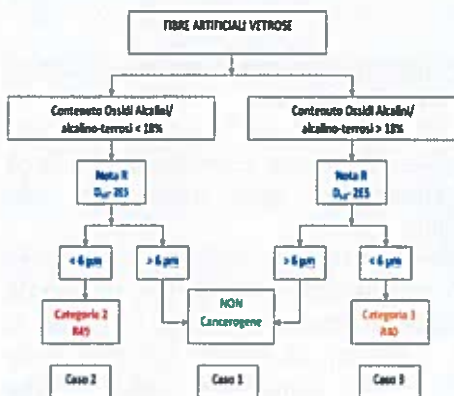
FIBRE ARTIFICIALI VETROSE

Contenuto Ossidi Alcalini/ alcalino-terrosi < 18%

Contenuto Ossidi Alcalini/ alcalino-terrosi > 18%

Nota R $D_{LG}$-2ES

Nota R $D_{LG}$-2ES

< 6 μm

> 6 μm

> 6 μm

< 6 μm

Categoria 2 R49

NON Cancerogene

Categoria 3 R40

Caso 2

Caso 1

Caso 3